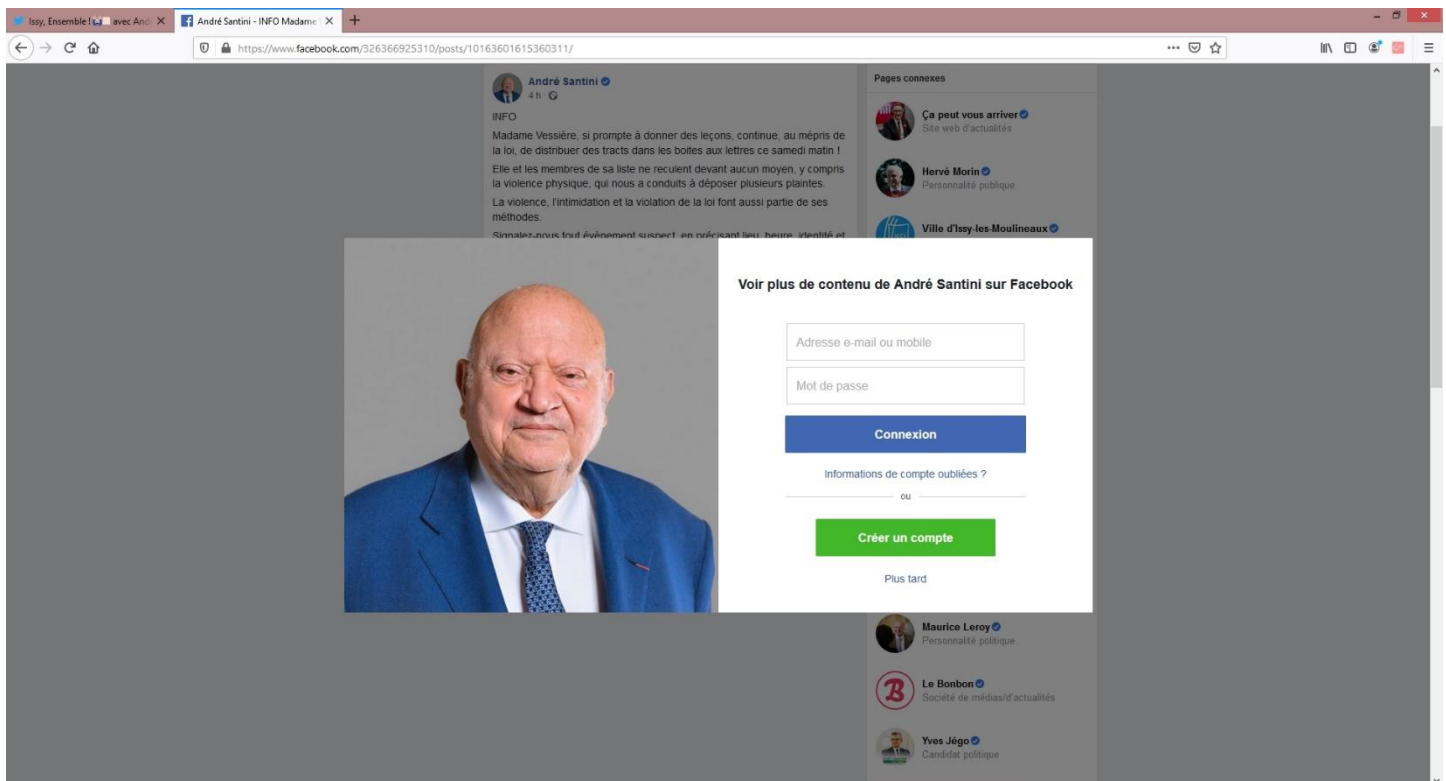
Issy, Ensemble ! avec André ×   André Santini - INFO Madame ×   +

https://www.facebook.com/326366925310/posts/10163601615360311/

André Santini
4 h

INFO

Madame Vessière, si prompte à donner des leçons, continue, au mépris de la loi, de distribuer des tracts dans les boites aux lettres ce samedi matin !

Elle et les membres de sa liste ne reculent devant aucun moyen, y compris la violence physique, qui nous a conduits à déposer plusieurs plaintes.

La violence, l'intimidation et la violation de la loi font aussi partie de ses méthodes.

Signalez-nous tout évènement suspect, en précisant lieu, heure, identité et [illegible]

Pages connexes

Ça peut vous arriver
Site web d'actualités

Hervé Morin
Personnalité publique

Ville d'Issy-les-Moulineaux

Voir plus de contenu de André Santini sur Facebook

Adresse e-mail ou mobile

Mot de passe

Connexion

Informations de compte oubliées ?

ou

Créer un compte

Plus tard

Maurice Leroy
Personnalité politique

Le Bonbon
Société de médias/d'actualités

Yves Jégo
Candidat politique